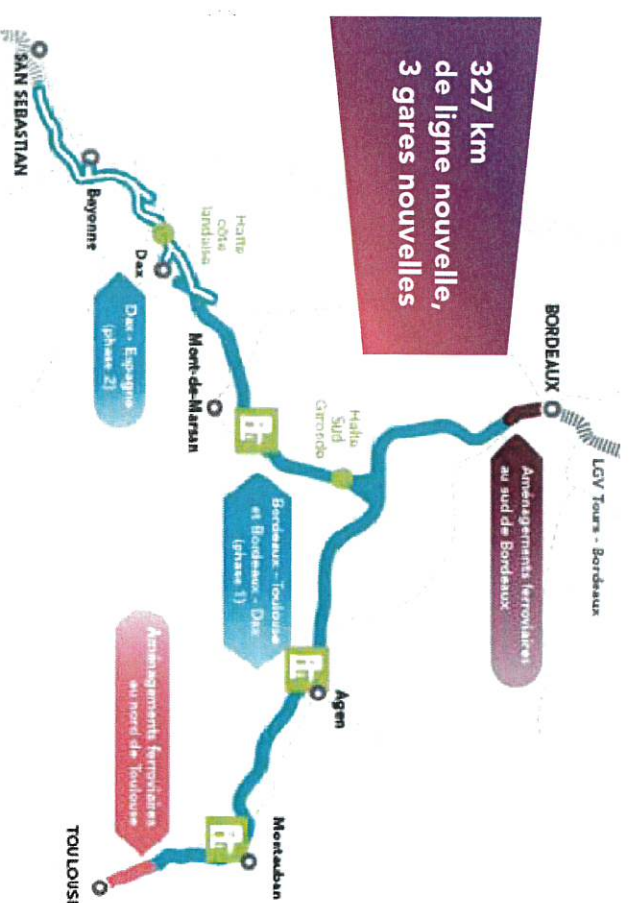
327 km
de ligne nouvelle,
3 gares nouvelles

SAN SEBASTIAN

Bayonne

Dax

Halte côte landaise

Dax - Espagne (phase 2)

Mont-de-Marsan

Halte Sud Gironde

BORDEAUX

LGV Tours - Bordeaux

Aménagements ferroviaires au sud de Bordeaux

Bordeaux - Toulouse et Bordeaux - Dax (phase 1)

Agen

Aménagements ferroviaires au nord de Toulouse

Montauban

TOULOUSE